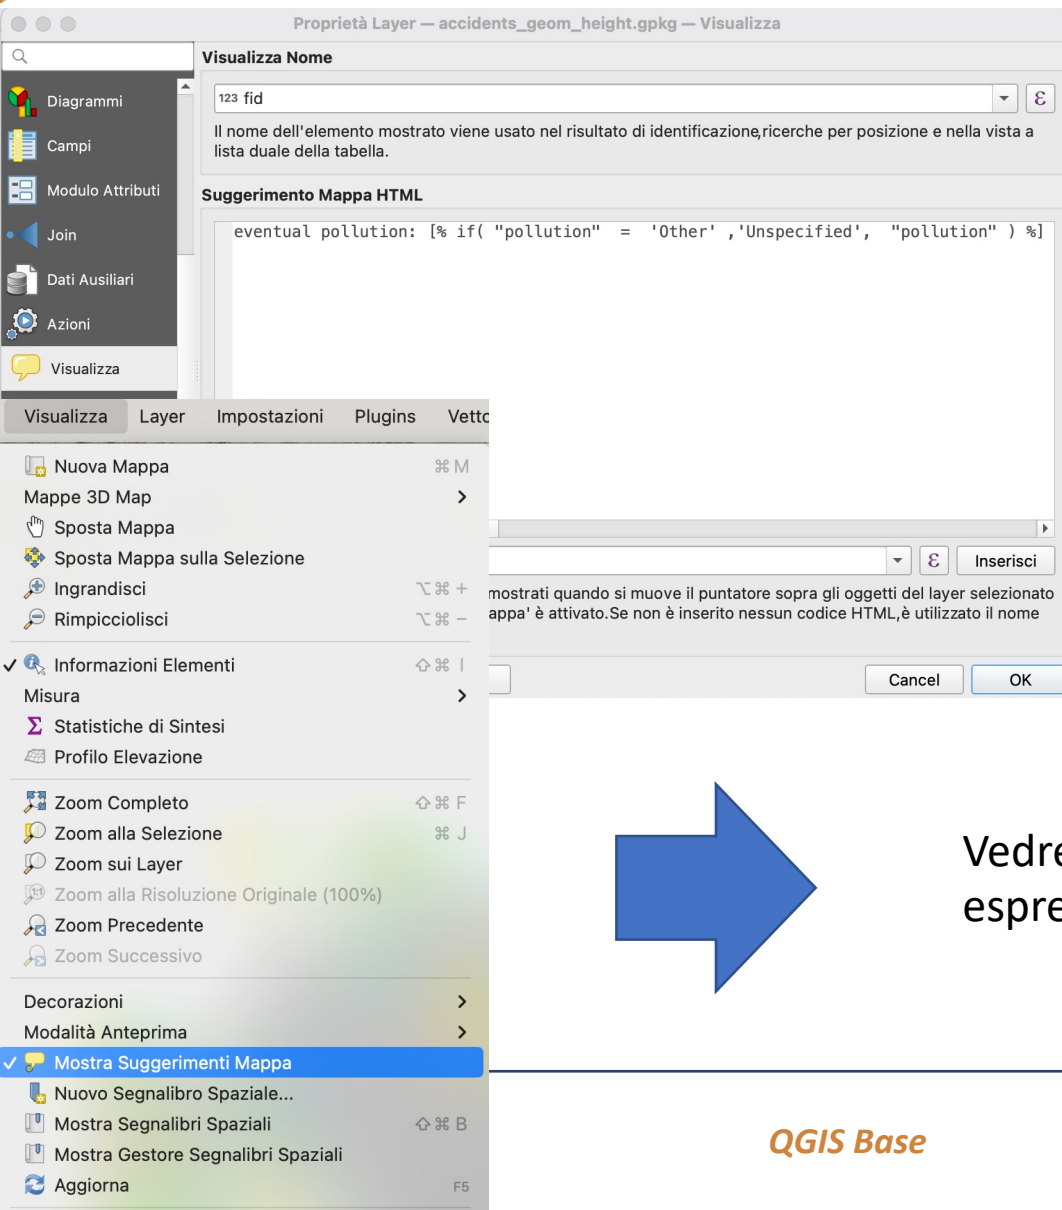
Proprietà Layer — accidents_geom_height.gpkg — Visualizza

Diagrammi
Campi
Modulo Attributi
Join
Dati Ausiliari
Azioni
Visualizza

Visualizza Nome

123 fid

Il nome dell'elemento mostrato viene usato nel risultato di identificazione,ricerche per posizione e nella vista a lista duale della tabella.

Suggerimento Mappa HTML

eventual pollution: [% if( "pollution" = 'Other' ,'Unspecified', "pollution" ) %]

Inserisci

mostrati quando si muove il puntatore sopra gli oggetti del layer selezionato appa' è attivato.Se non è inserito nessun codice HTML,è utilizzato il nome

Cancel OK

Visualizza Layer Impostazioni Plugins Vett

Nuova Mappa ⌘M
Mappe 3D Map >
Sposta Mappa
Sposta Mappa sulla Selezione
Ingrandisci ⌥⌘+
Rimpicciolisci ⌥⌘−
✓ Informazioni Elementi ⇧⌘I
Misura >
Σ Statistiche di Sintesi
Profilo Elevazione
Zoom Completo ⇧⌘F
Zoom alla Selezione ⌘J
Zoom sui Layer
Zoom alla Risoluzione Originale (100%)
Zoom Precedente
Zoom Successivo
Decorazioni >
Modalità Anteprima >
✓ Mostra Suggerimenti Mappa
Nuovo Segnalibro Spaziale...
Mostra Segnalibri Spaziali ⇧⌘B
Mostra Gestore Segnalibri Spaziali
Aggiorna F5

Vedre
espre

QGIS Base